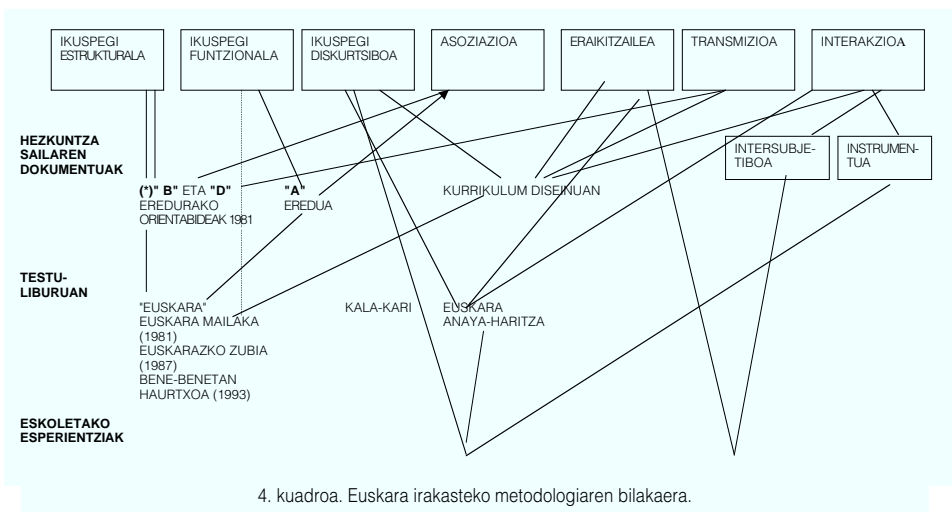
IKUSPEGI ESTRUKTURALA

IKUSPEGI FUNTZIONALA

IKUSPEGI DISKURTSIBOA

ASOZIAZIOA

ERAIKITZAILEA

TRANSMIZIOA

INTERAKZIOA

HEZKUNTZA SAILAREN DOKUMENTUAK

INTERSUBJETIBOA

INSTRUMENTUA

(*)" B" ETA "D" EREDURAKO ORIENTABIDEAK 1981

"A" EREDUA

KURRIKULUM DISEINUAN

TESTU-LIBURUAN

"EUSKARA" EUSKARA MAILAKA (1981) EUSKARAZKO ZUBIA (1987) BENE-BENETAN HAURTXOA (1993)

KALA-KARI

EUSKARA ANAYA-HARITZA

ESKOLETAKO ESPERIENTZIAK

4. kuadroa. Euskara irakasteko metodologiaren bilakaera.